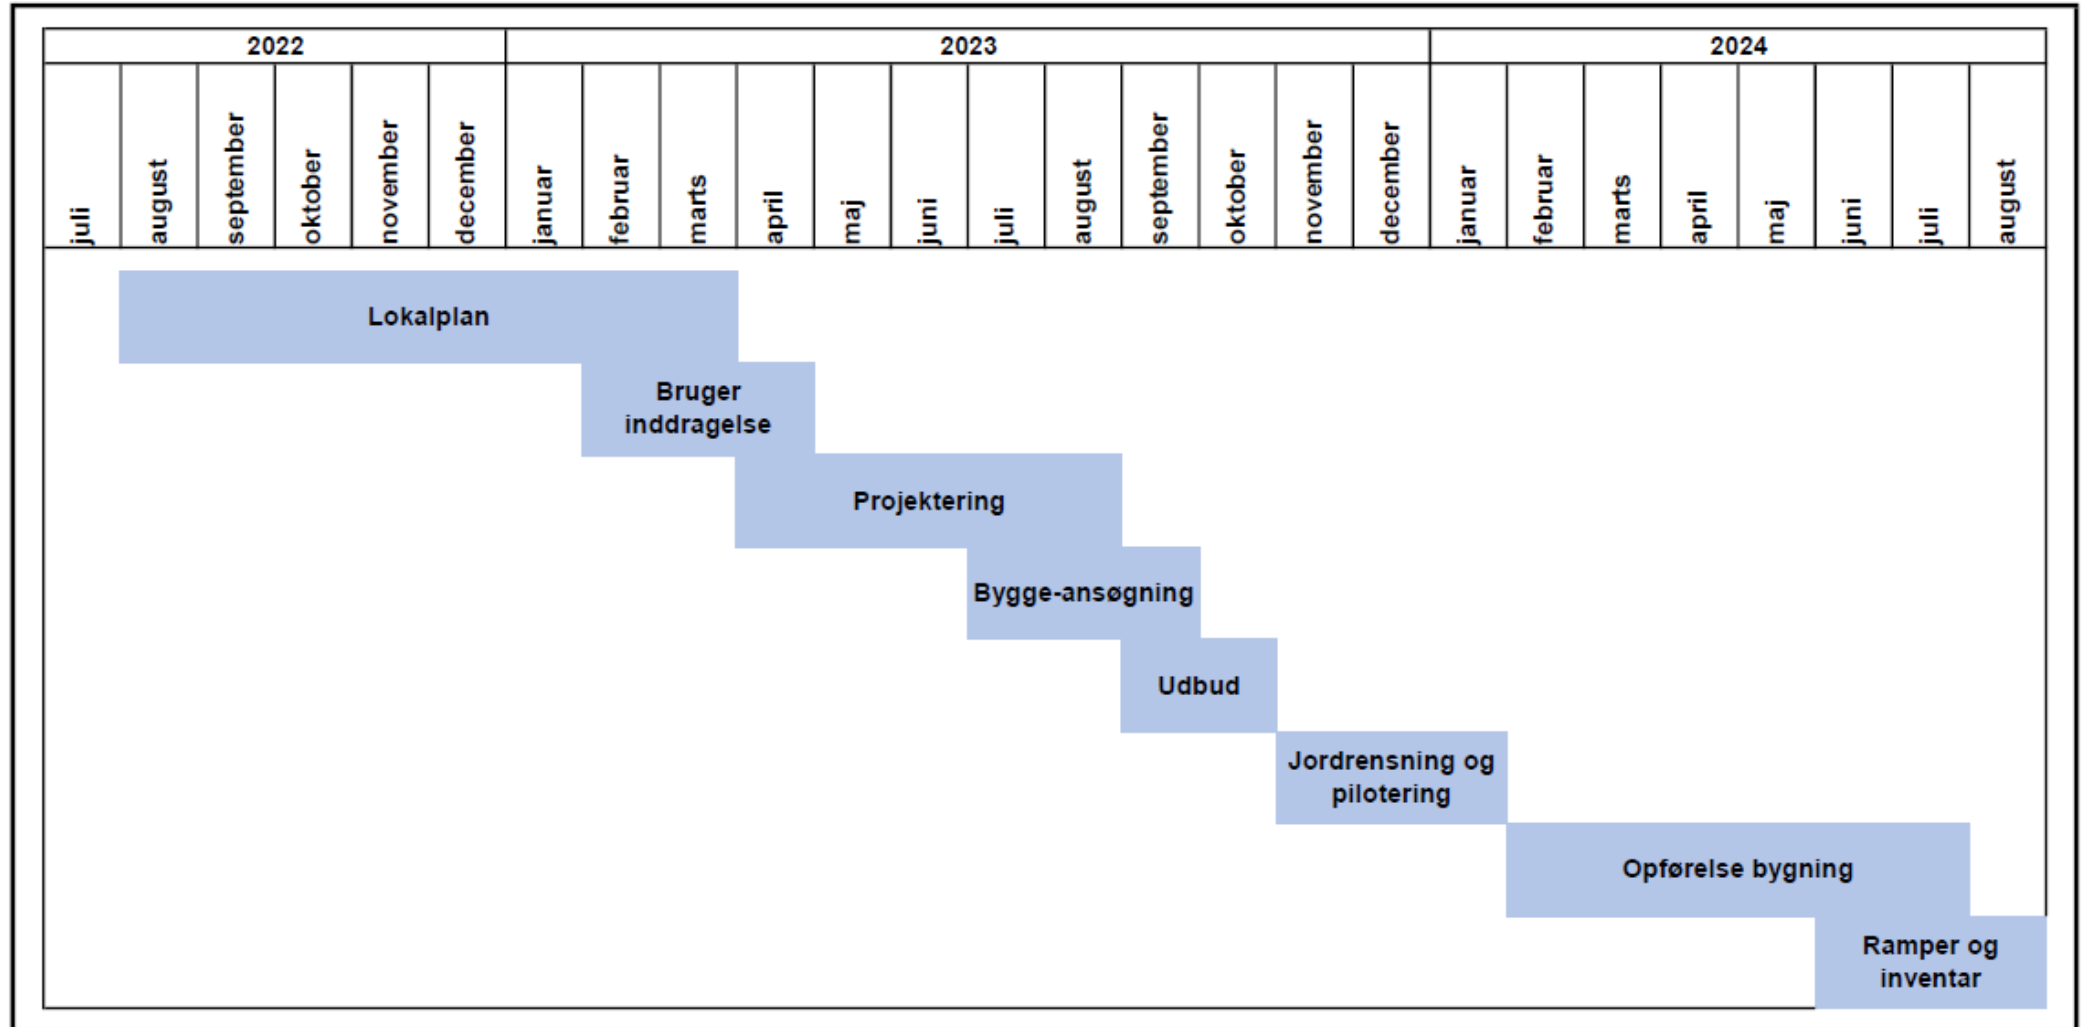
| 2022 | | | | | | 2023 | | | | | | | | | | | | 2024 | | | | | | | |
|---|---|---|---|---|---|---|---|---|---|---|---|---|---|---|---|---|---|---|---|---|---|---|---|---|---|
| juli | august | september | oktober | november | december | januar | februar | marts | april | maj | juni | juli | august | september | oktober | november | december | januar | februar | marts | april | maj | juni | juli | august |

Lokalplan

Bruger inddragelse

Projektering

Bygge-ansøgning

Udbud

Jordrensning og pilotering

Opførelse bygning

Ramper og inventar